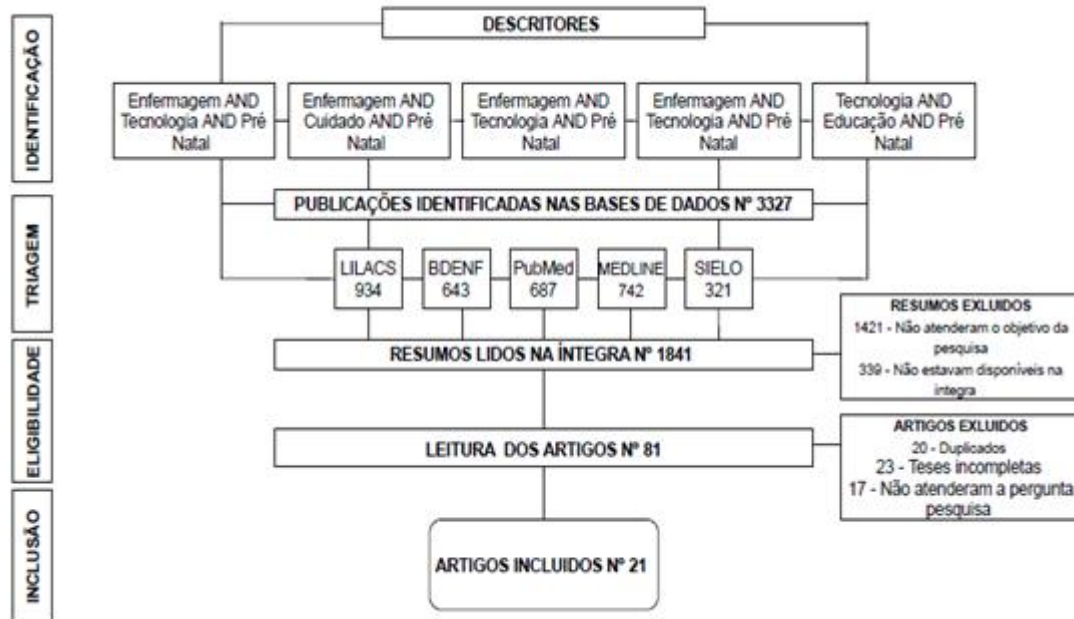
IDENTIFICAÇÃO

TRIAGEM

ELIGIBILIDADE

INCLUSÃO

DESCRITORES

Enfermagem AND Tecnologia AND Pré Natal

Enfermagem AND Cuidado AND Pré Natal

Enfermagem AND Tecnologia AND Pré Natal

Enfermagem AND Tecnologia AND Pré Natal

Tecnologia AND Educação AND Pré Natal

PUBLICAÇÕES IDENTIFICADAS NAS BASES DE DADOS Nº 3327

LILACS 934

BDENF 643

PubMed 687

MEDLINE 742

SIELO 321

RESUMOS EXLUIDOS
1421 - Não atenderam o objetivo da pesquisa
339 - Não estavam disponíveis na integra

RESUMOS LIDOS NA ÍNTEGRA Nº 1841

ARTIGOS EXLUIDOS
20 - Duplicados
23 - Teses incompletas
17 - Não atenderam a pergunta pesquisa

LEITURA DOS ARTIGOS Nº 81

ARTIGOS INCLUIDOS Nº 21